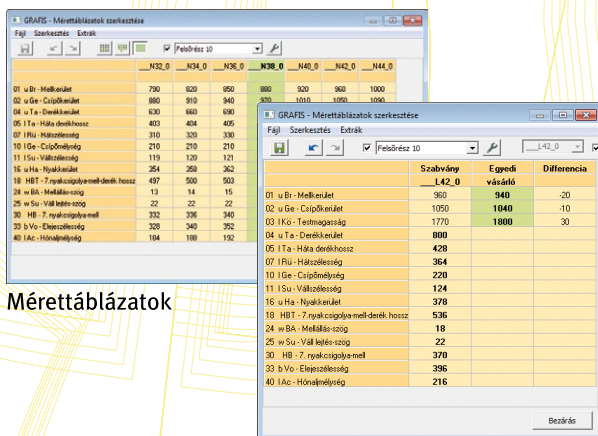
GRAFIS - Mérettáblázatok szerkesztése

Fájl Szerkesztés Extrák

Felsőrész 10

| | N32_0 | N34_0 | N36_0 | N38_0 | N40_0 | N42_0 | N44_0 |
|---|---|---|---|---|---|---|---|
| 01 u Br - Mellkerület | 790 | 820 | 850 | 880 | 920 | 960 | 1000 |
| 02 u Ge - Csípőkerület | 880 | 910 | 940 | 970 | 1010 | 1050 | 1090 |
| 04 u Ta - Derékkerület | 630 | 660 | 690 | | | | |
| 05 l Ta - Háta derékhossz | 403 | 404 | 405 | | | | |
| 07 l Rü - Hátszélesség | 310 | 320 | 330 | | | | |
| 10 l Ge - Csípőmélység | 210 | 210 | 210 | | | | |
| 11 l Su - Vállszélesség | 119 | 120 | 121 | | | | |
| 16 u Ha - Nyakkerület | 354 | 358 | 362 | | | | |
| 18 HBT - 7.nyakcsigolya-mell-derék hossz | 497 | 500 | 503 | | | | |
| 24 w BA - Mellállás-szög | 13 | 14 | 15 | | | | |
| 25 w Su - Váll lejtés-szög | 22 | 22 | 22 | | | | |
| 30 HB - 7.nyakcsigolya-mell | 332 | 336 | 340 | | | | |
| 33 b Vo - Elejeszélesség | 328 | 340 | 352 | | | | |
| 40 l Ac - Hónaljmélység | 184 | 188 | 192 | | | | |

Mérettáblázatok

GRAFIS - Mérettáblázatok szerkesztése

Fájl Szerkesztés Extrák

Felsőrész 10

__L42_0

| | Szabvány __L42_0 | Egyedi vásárló | Differencia |
|---|---|---|---|
| 01 u Br - Mellkerület | 960 | 940 | -20 |
| 02 u Ge - Csípőkerület | 1050 | 1040 | -10 |
| 03 l Kö - Testmagasság | 1770 | 1800 | 30 |
| 04 u Ta - Derékkerület | 800 | | |
| 05 l Ta - Háta derékhossz | 428 | | |
| 07 l Rü - Hátszélesség | 364 | | |
| 10 l Ge - Csípőmélység | 220 | | |
| 11 l Su - Vállszélesség | 124 | | |
| 16 u Ha - Nyakkerület | 378 | | |
| 18 HBT - 7.nyakcsigolya-mell-derék hossz | 536 | | |
| 24 w BA - Mellállás-szög | 18 | | |
| 25 w Su - Váll lejtés-szög | 22 | | |
| 30 HB - 7.nyakcsigolya-mell | 370 | | |
| 33 b Vo - Elejeszélesség | 396 | | |
| 40 l Ac - Hónaljmélység | 216 | | |

Bezárás